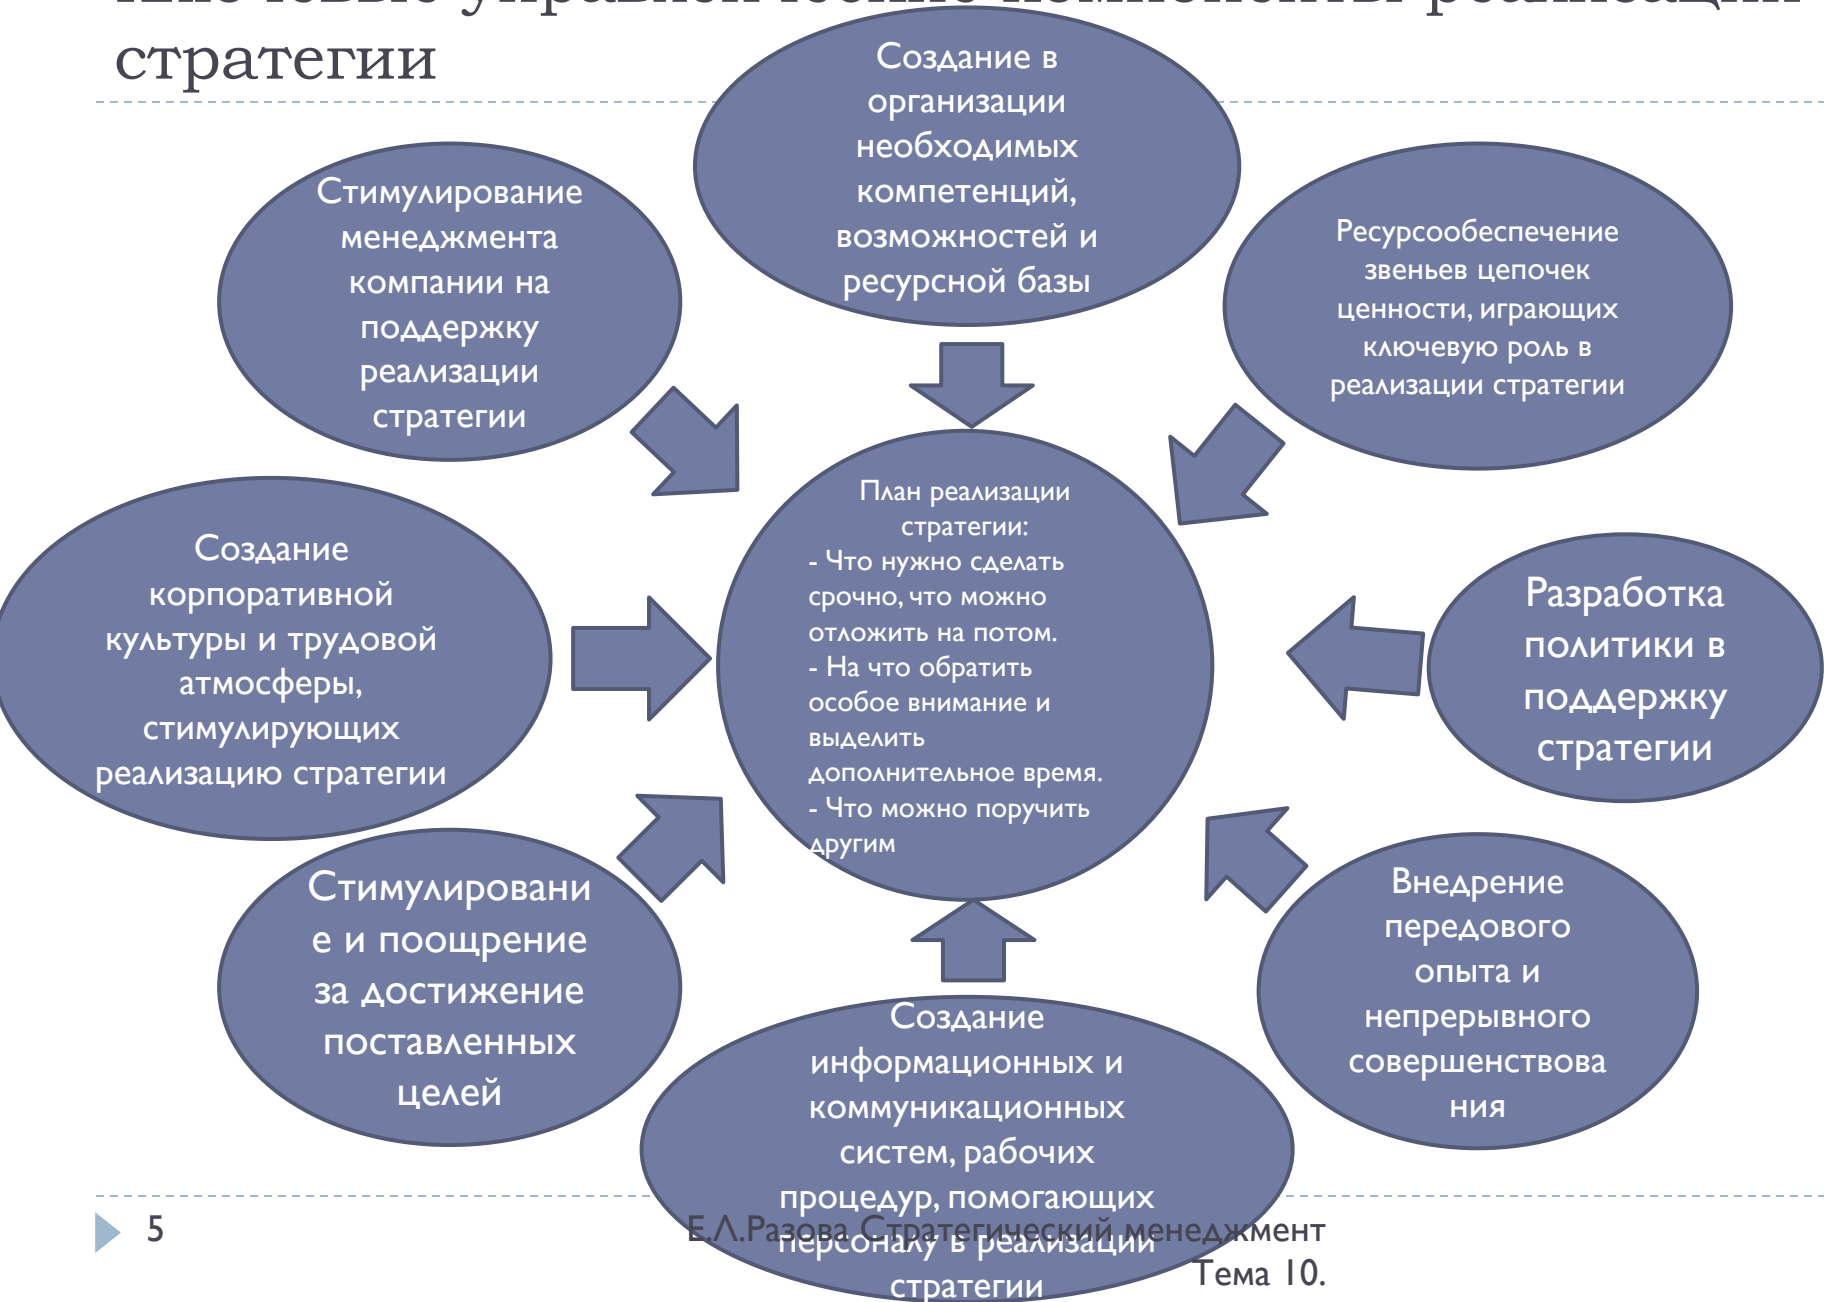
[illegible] стратегии

Создание в организации необходимых компетенций, возможностей и ресурсной базы

Стимулирование менеджмента компании на поддержку реализации стратегии

Ресурсообеспечение звеньев цепочек ценности, играющих ключевую роль в реализации стратегии

План реализации стратегии:
- Что нужно сделать срочно, что можно отложить на потом.
- На что обратить особое внимание и выделить дополнительное время.
- Что можно поручить другим

Создание корпоративной культуры и трудовой атмосферы, стимулирующих реализацию стратегии

Разработка политики в поддержку стратегии

Стимулирование и поощрение за достижение поставленных целей

Внедрение передового опыта и непрерывного совершенствования

Создание информационных и коммуникационных систем, рабочих процедур, помогающих персоналу в реализации стратегии

5

Е.Л.Разова Стратегический менеджмент Тема 10.